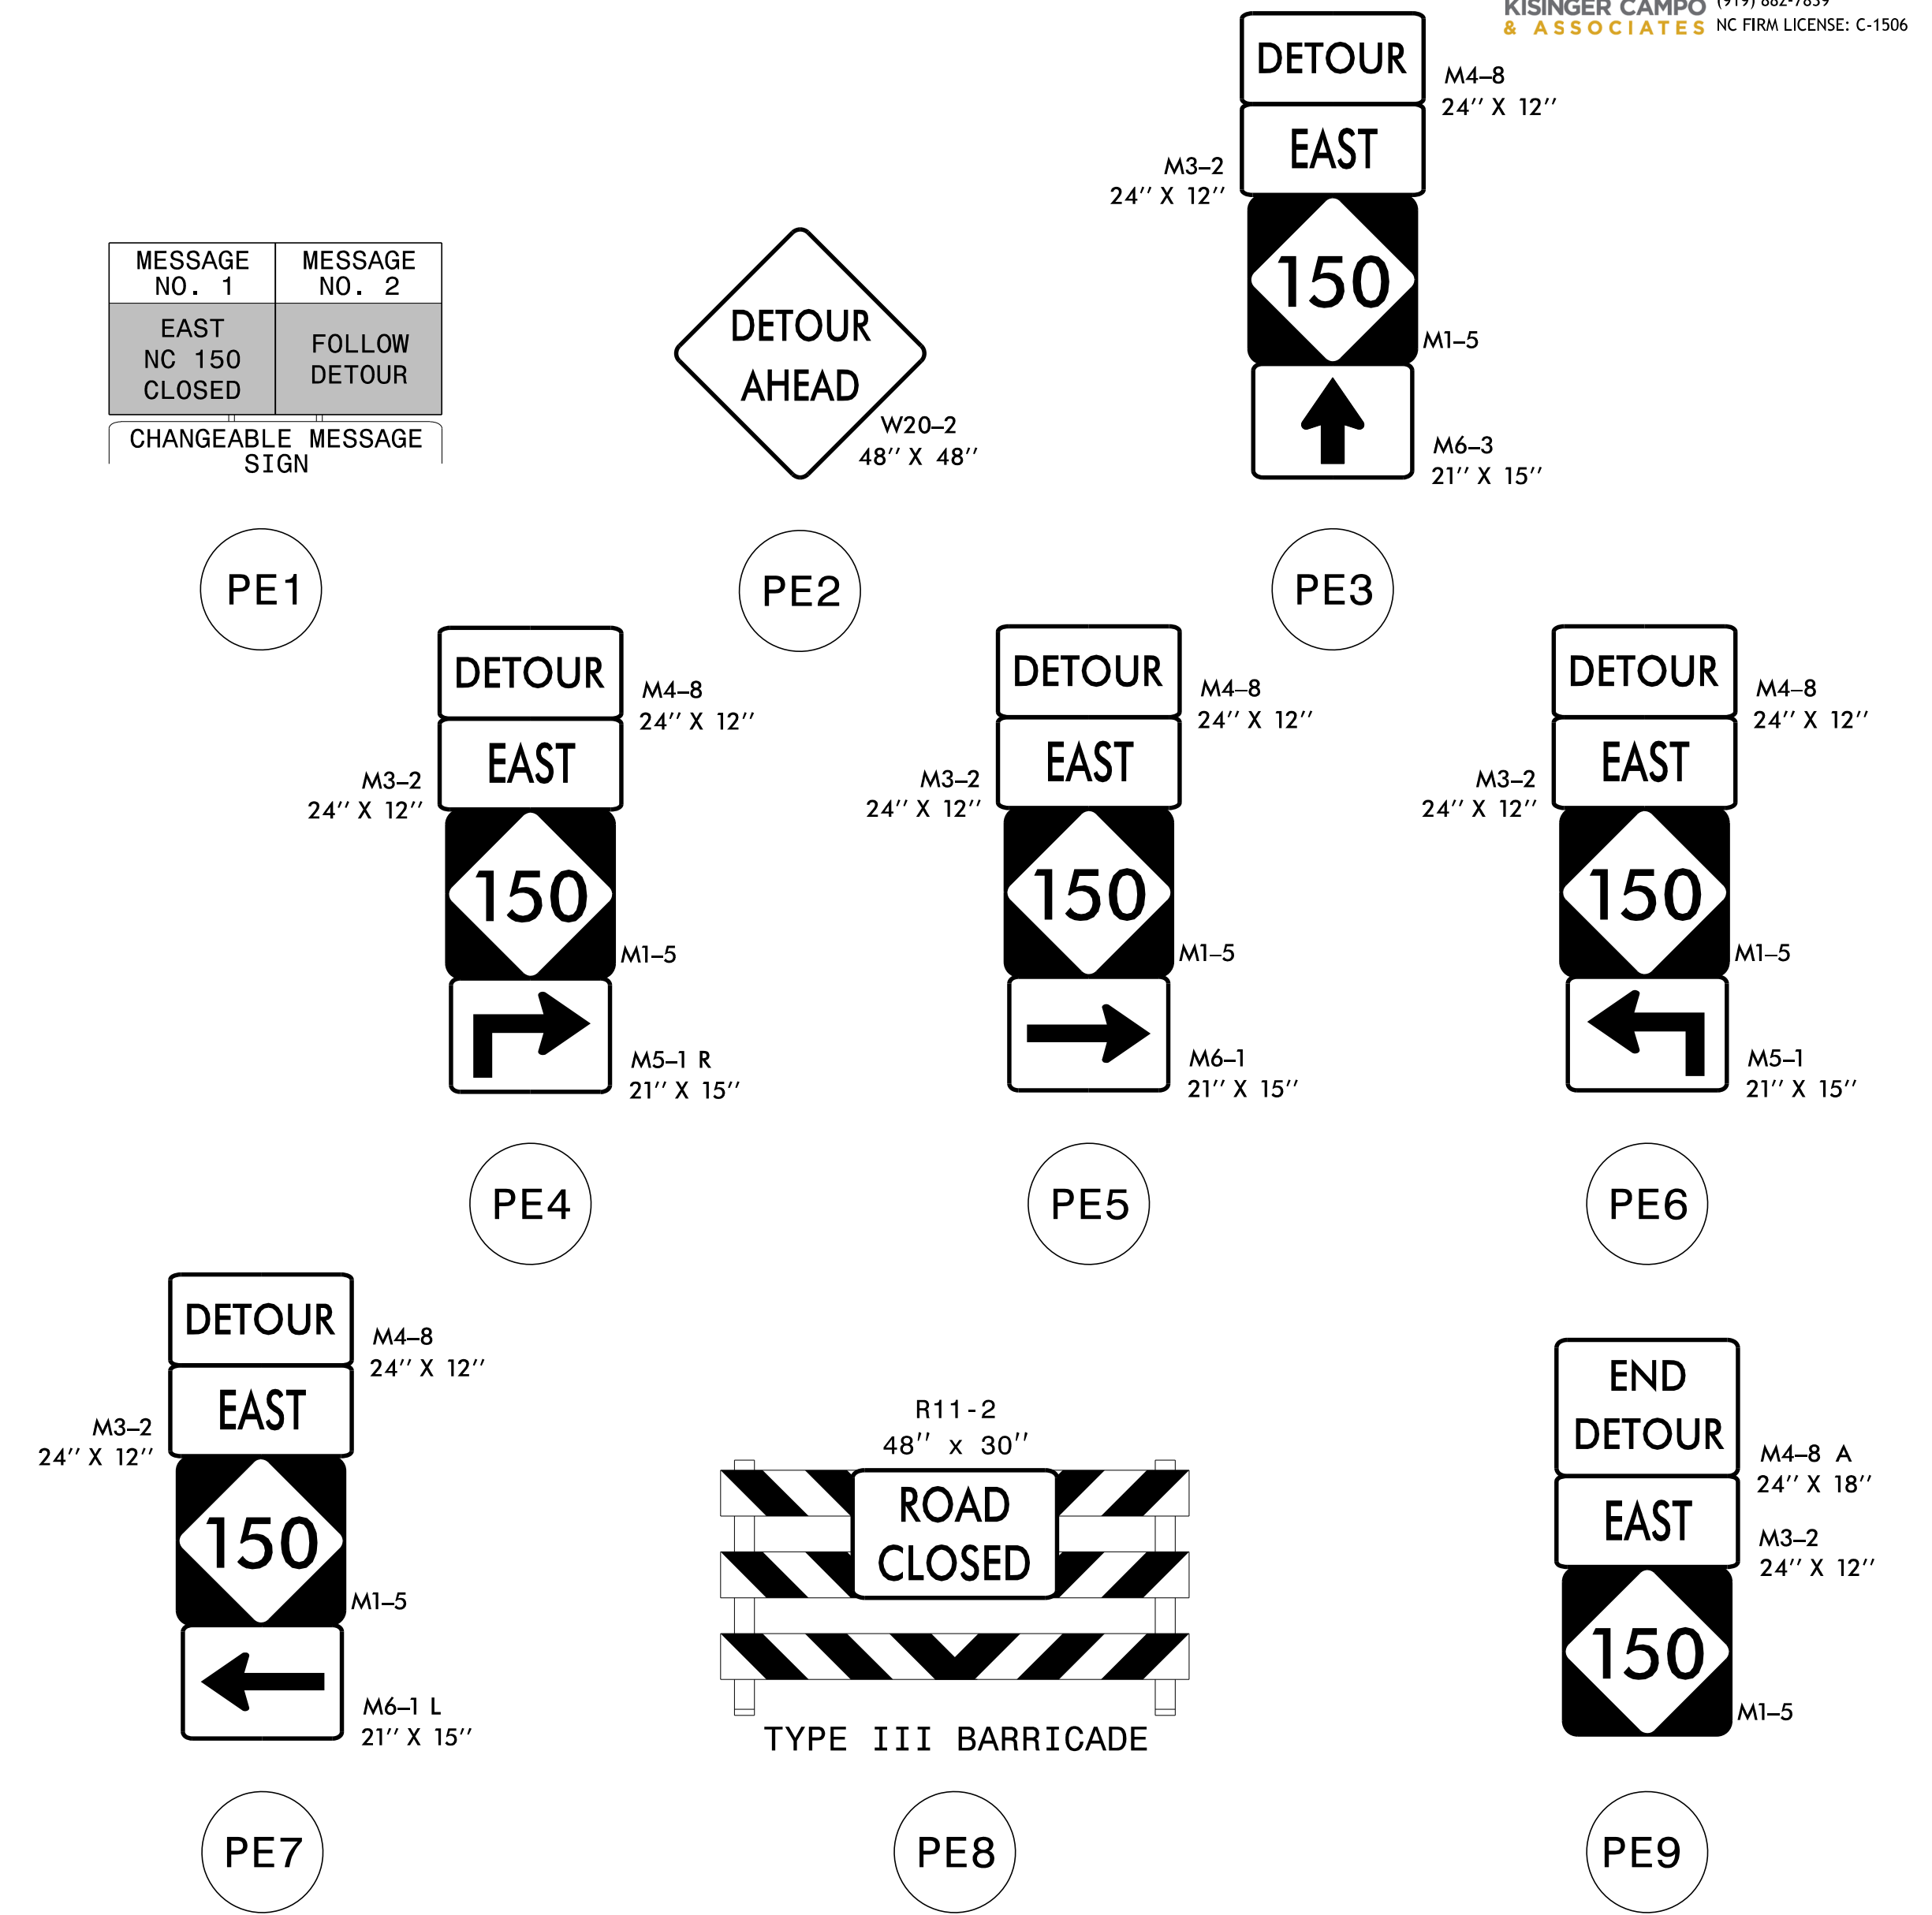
KISINGER CAMPO & ASSOCIATES (919) 882-7839 NC FIRM LICENSE: C-1506

| MESSAGE NO. 1 | MESSAGE NO. 2 |
|---|---|
| EAST NC 150 CLOSED | FOLLOW DETOUR |

CHANGEABLE MESSAGE SIGN

PE1

DETOUR AHEAD
W20-2
48″ X 48″

PE2

DETOUR
M4-8
24″ X 12″
EAST
M3-2
24″ X 12″
150
M1-5
M6-3
21″ X 15″

PE3

DETOUR
M4-8
24″ X 12″
EAST
M3-2
24″ X 12″
150
M1-5
M5-1 R
21″ X 15″

PE4

DETOUR
M4-8
24″ X 12″
EAST
M3-2
24″ X 12″
150
M1-5
M6-1
21″ X 15″

PE5

DETOUR
M4-8
24″ X 12″
EAST
M3-2
24″ X 12″
150
M1-5
M5-1
21″ X 15″

PE6

DETOUR
M4-8
24″ X 12″
EAST
M3-2
24″ X 12″
150
M1-5
M6-1 L
21″ X 15″

PE7

R11-2
48″ x 30″
ROAD CLOSED
TYPE III BARRICADE

PE8

END DETOUR
M4-8 A
24″ X 18″
EAST
M3-2
24″ X 12″
150
M1-5

PE9